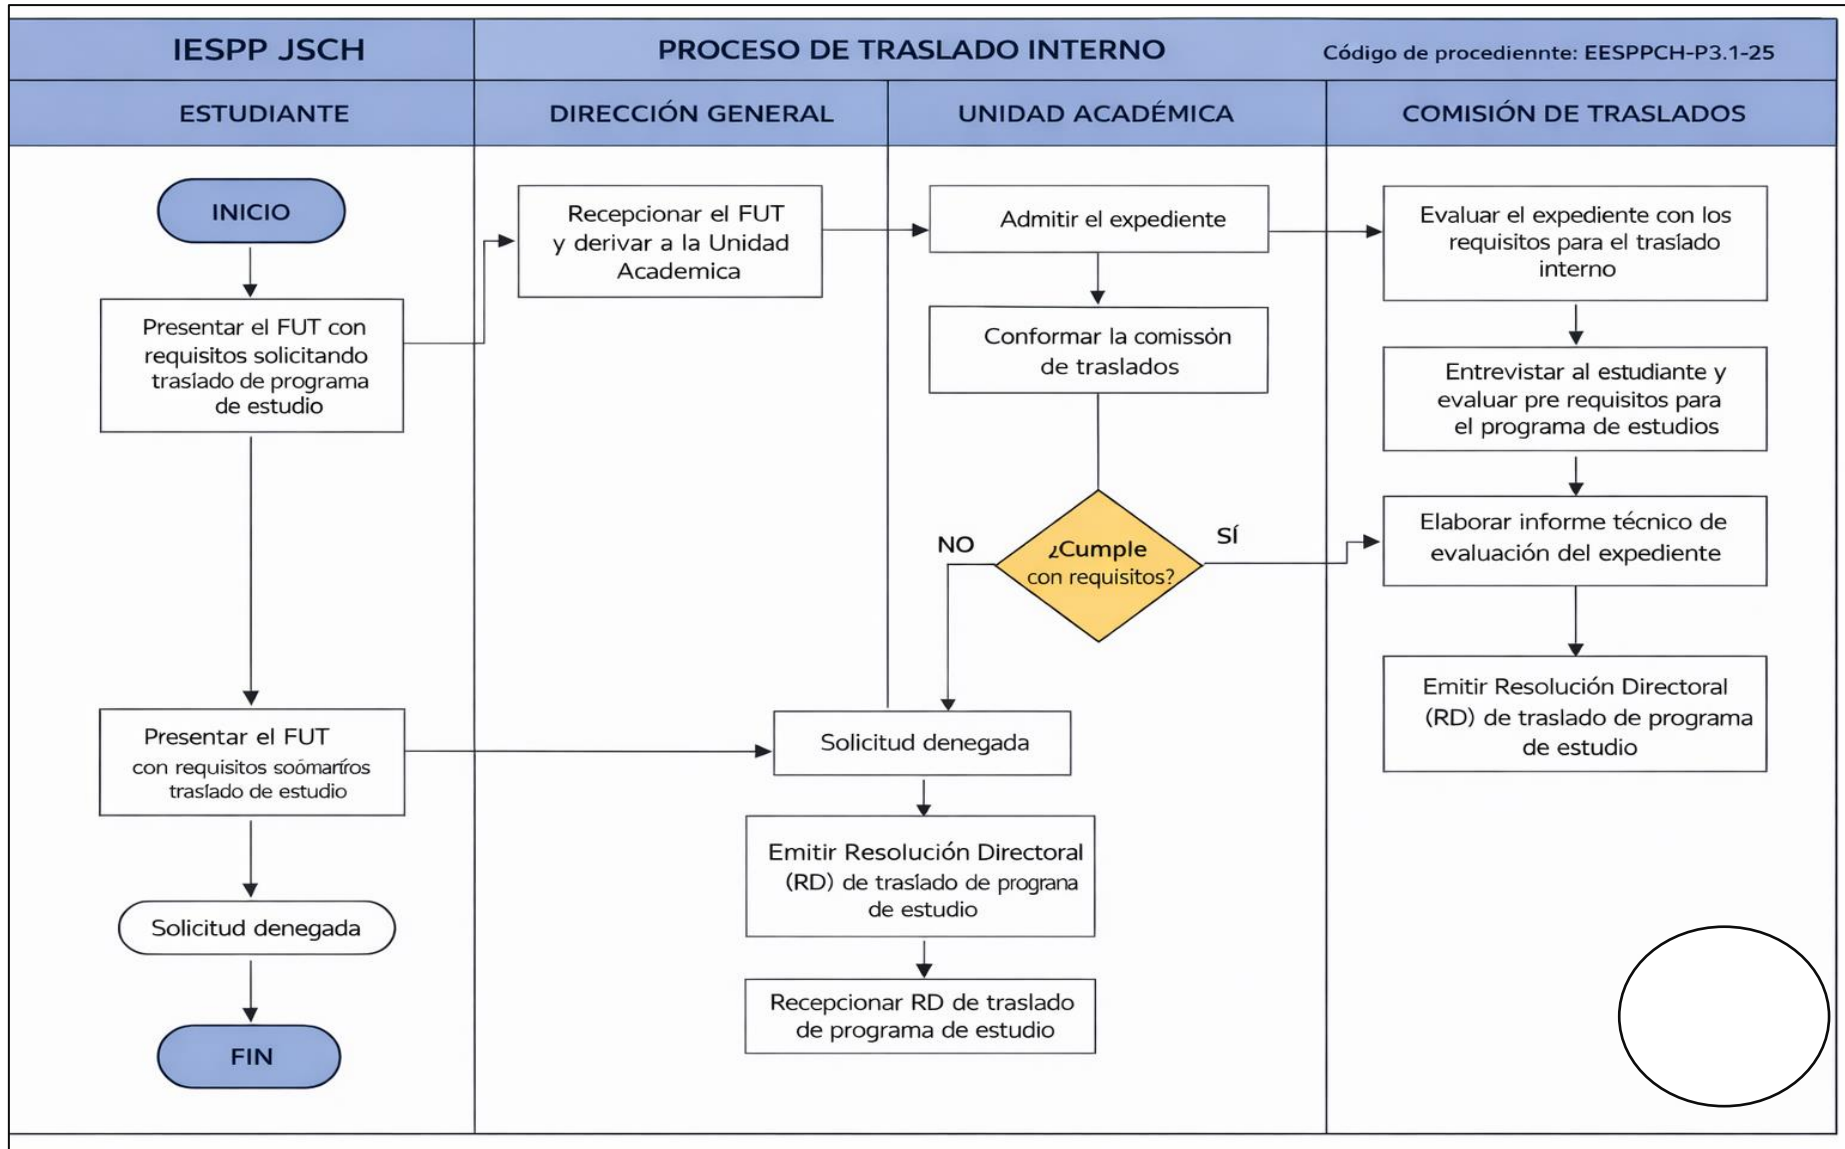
IESPP JSCH

PROCESO DE TRASLADO INTERNO

Código de procediennte: EESPPCH-P3.1-25

ESTUDIANTE

DIRECCIÓN GENERAL

UNIDAD ACADÉMICA

COMISIÓN DE TRASLADOS

INICIO

Presentar el FUT con requisitos solicitando traslado de programa de estudio

Recepcionar el FUT y derivar a la Unidad Academica

Admitir el expediente

Evaluar el expediente con los requisitos para el traslado interno

Conformar la comissón de traslados

Entrevistar al estudiante y evaluar pre requisitos para el programa de estudios

NO

¿Cumple con requisitos?

SÍ

Elaborar informe técnico de evaluación del expediente

Emitir Resolución Directoral (RD) de traslado de programa de estudio

Presentar el FUT con requisitos soómaríros traslado de estudio

Solicitud denegada

Emitir Resolución Directoral (RD) de traslado de programa de estudio

Solicitud denegada

Recepcionar RD de traslado de programa de estudio

FIN